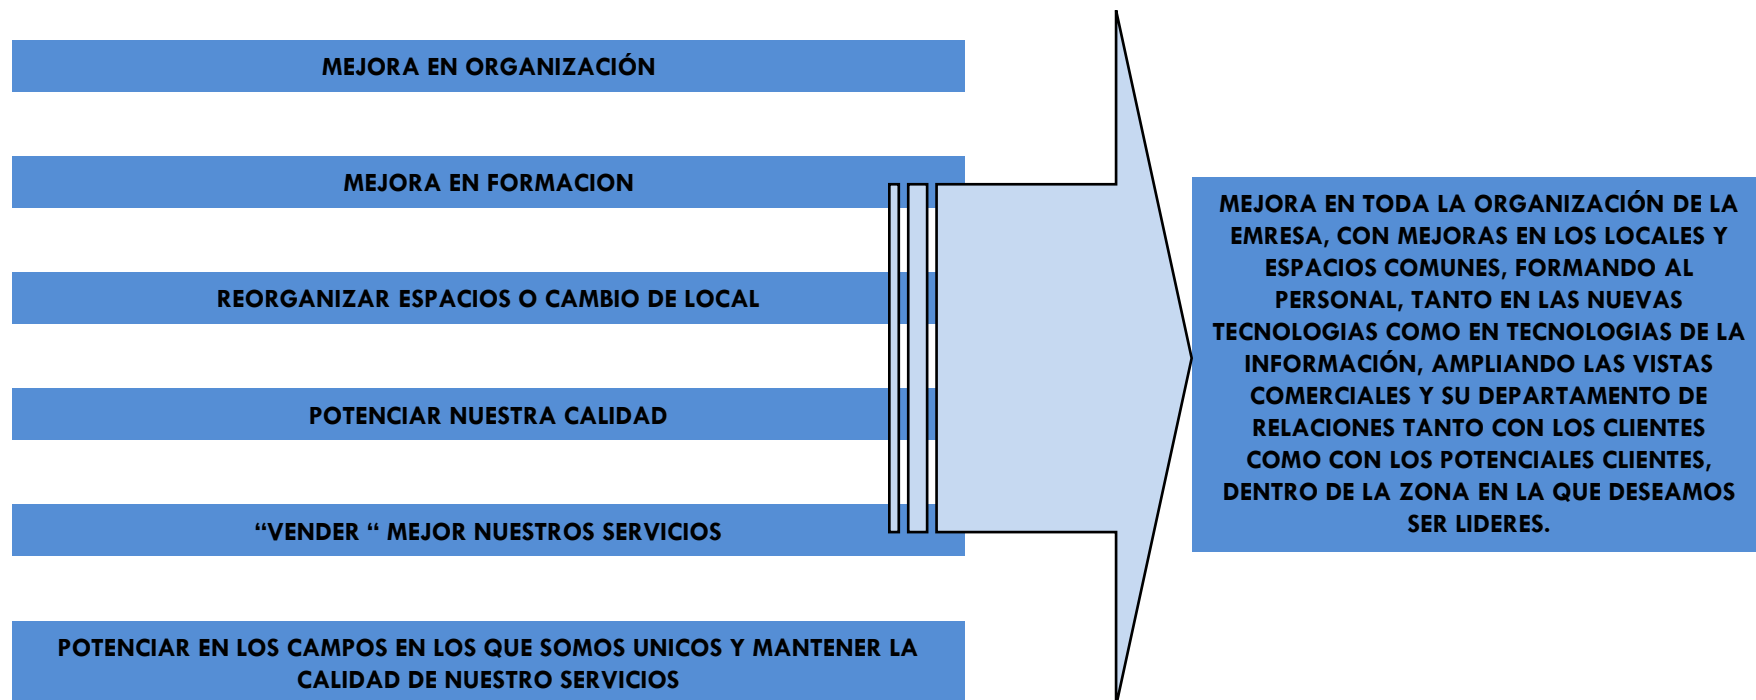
MEJORA EN ORGANIZACIÓN

MEJORA EN FORMACION

REORGANIZAR ESPACIOS O CAMBIO DE LOCAL

POTENCIAR NUESTRA CALIDAD

“VENDER “ MEJOR NUESTROS SERVICIOS

POTENCIAR EN LOS CAMPOS EN LOS QUE SOMOS UNICOS Y MANTENER LA CALIDAD DE NUESTRO SERVICIOS

MEJORA EN TODA LA ORGANIZACIÓN DE LA EMRESA, CON MEJORAS EN LOS LOCALES Y ESPACIOS COMUNES, FORMANDO AL PERSONAL, TANTO EN LAS NUEVAS TECNOLOGIAS COMO EN TECNOLOGIAS DE LA INFORMACIÓN, AMPLIANDO LAS VISTAS COMERCIALES Y SU DEPARTAMENTO DE RELACIONES TANTO CON LOS CLIENTES COMO CON LOS POTENCIALES CLIENTES, DENTRO DE LA ZONA EN LA QUE DESEAMOS SER LIDERES.